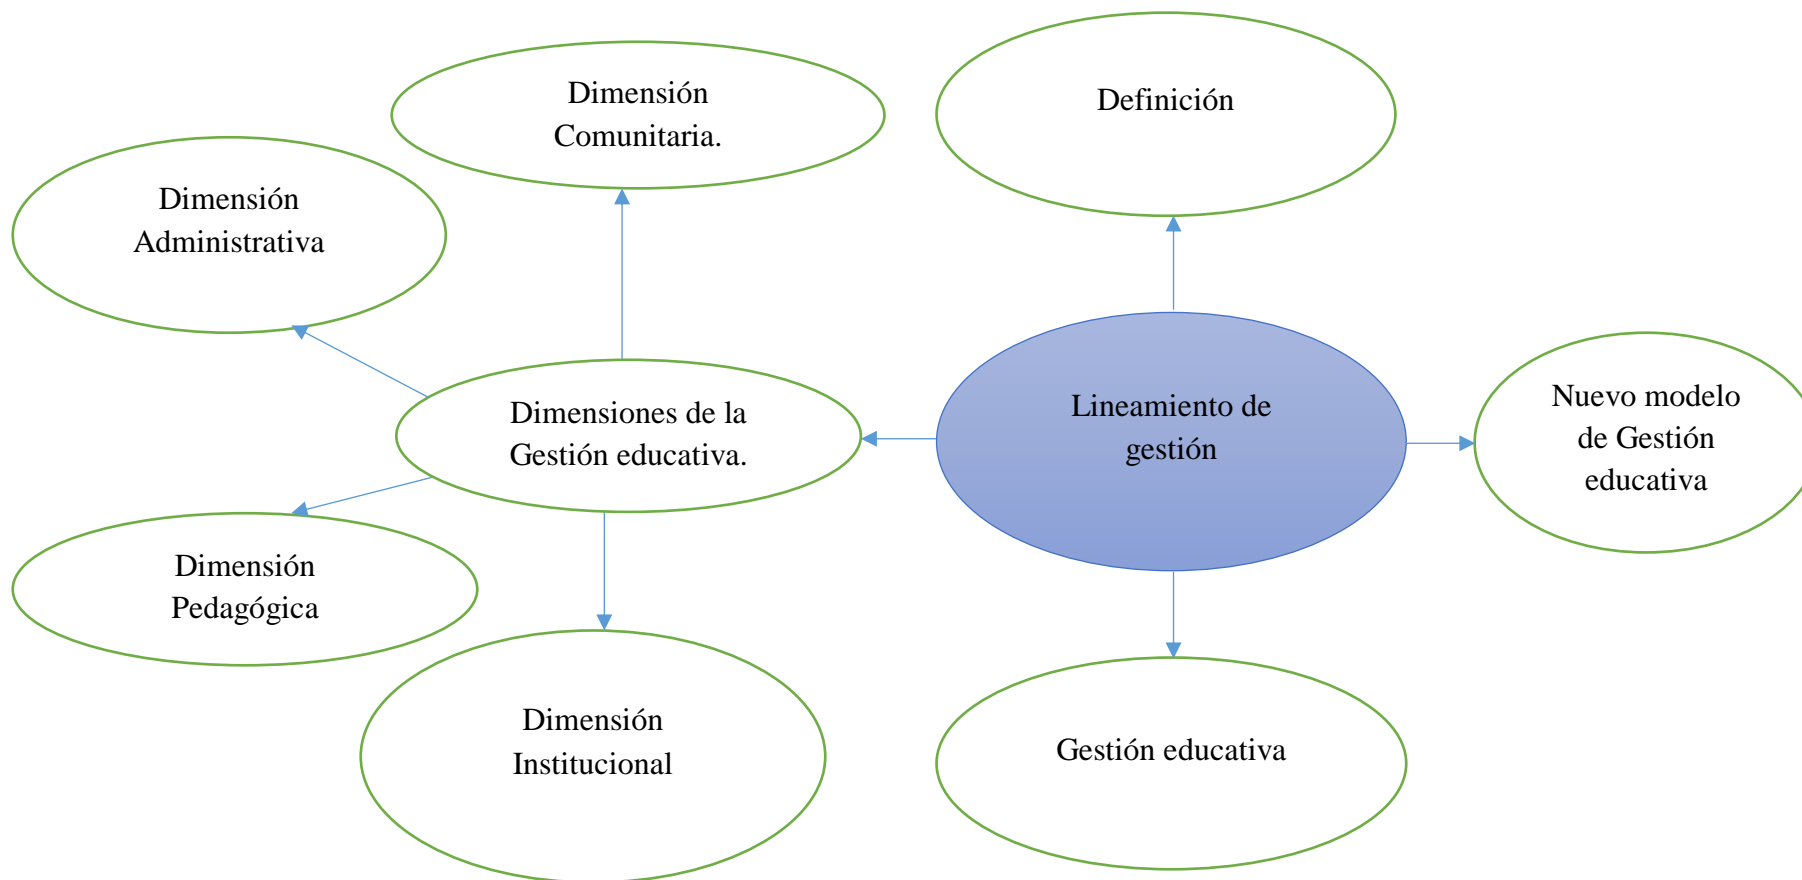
Dimensión Comunitaria.

Definición

Dimensión Administrativa

Dimensiones de la Gestión educativa.

Lineamiento de gestión

Nuevo modelo de Gestión educativa

Dimensión Pedagógica

Dimensión Institucional

Gestión educativa